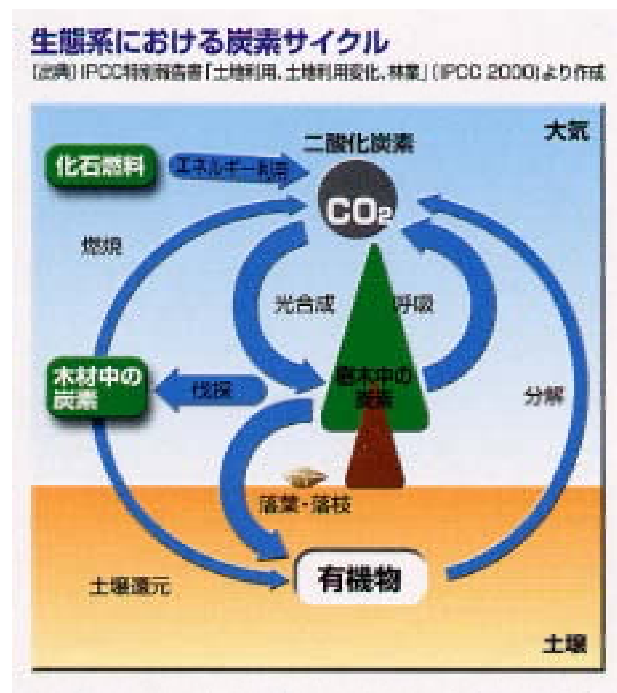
生態系における炭素サイクル

[出典] IPCC特別報告書「土地利用、土地利用変化、林業」(IPCC 2000) より作成

大気

二酸化炭素

化石燃料

エネルギー利用

$CO_2$

燃焼

光合成

呼吸

木材中の炭素

伐採

樹木中の炭素

分解

落葉・落枝

土壌還元

有機物

土壌